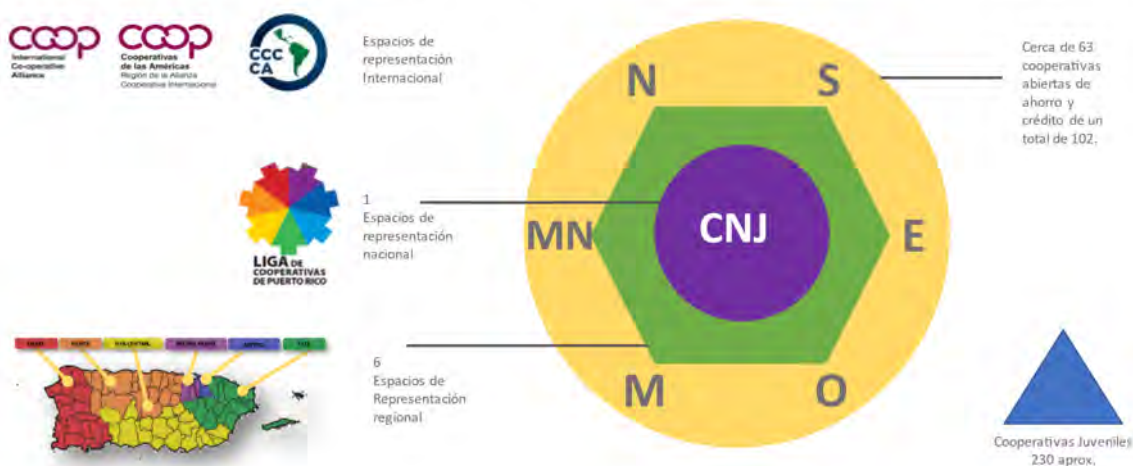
coop
International Co-operative Alliance

coop
Cooperativas de las Américas
Región de la Alianza Cooperativa Internacional

CCC CA

Espacios de representación Internacional

1
Espacios de representación nacional

LIGA DE COOPERATIVAS DE PUERTO RICO

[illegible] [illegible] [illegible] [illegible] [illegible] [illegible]

6
Espacios de Representación regional

N
S
MN
CNJ
E
M
O

Cerca de 63 cooperativas abiertas de ahorro y crédito de un total de 102.

Cooperativas Juveniles 230 aprox.